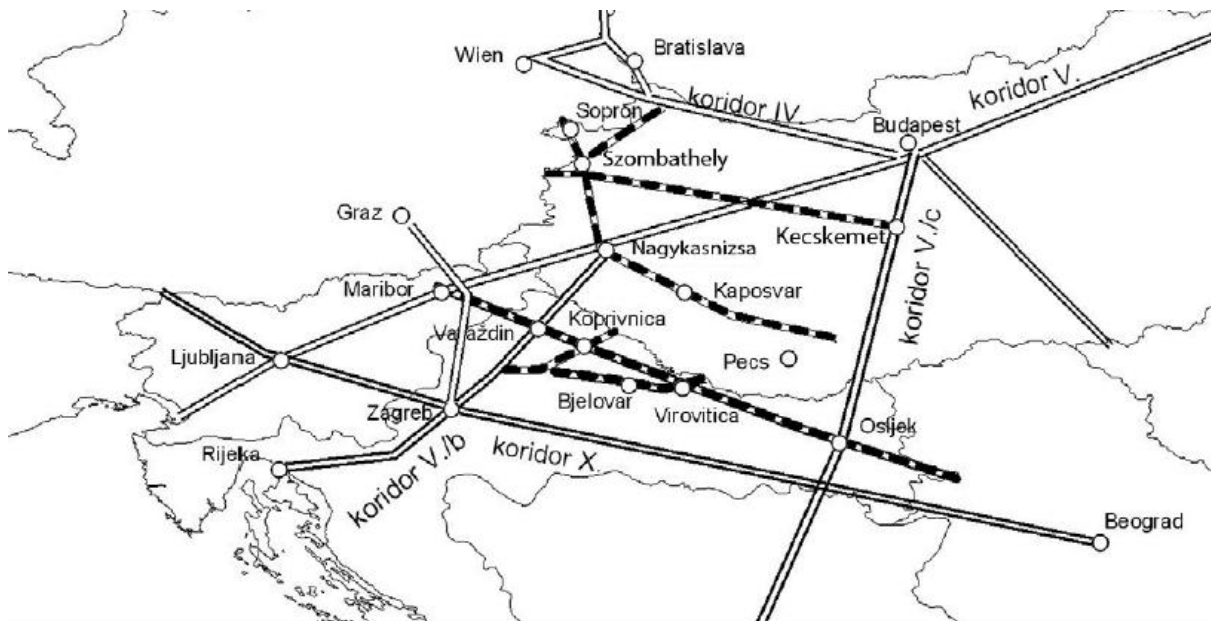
Wien
Bratislava
koridor IV
koridor V.
Sopron
Budapest
Szombathely
Graz
Kecskemet
Nagykasnizsa
Maribor
Kaposvar
koridor V./c
Varaždin
Koprivnica
Ljubljana
Pecs
Bjelovar
Virovitica
Zagreb
Osljek
koridor X.
Rijeka
koridor V./b
Beograd